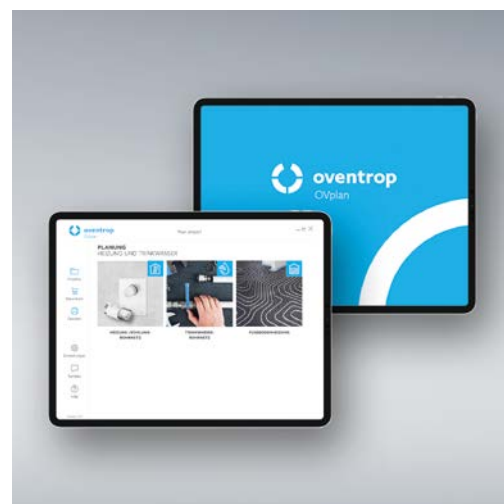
oventrop
OVplan

oventrop
OVplan

Neues Projekt

PLANUNG
HEIZUNG UND TRINKWASSER

Projekte
Warenkorb
Dateien
Einstellungen
Kontakt
Hilfe

HEIZUNG (REGELUNG BAUTEILE)
TRINKWASSER BAUTEILE
FUSSBODENHEIZUNG